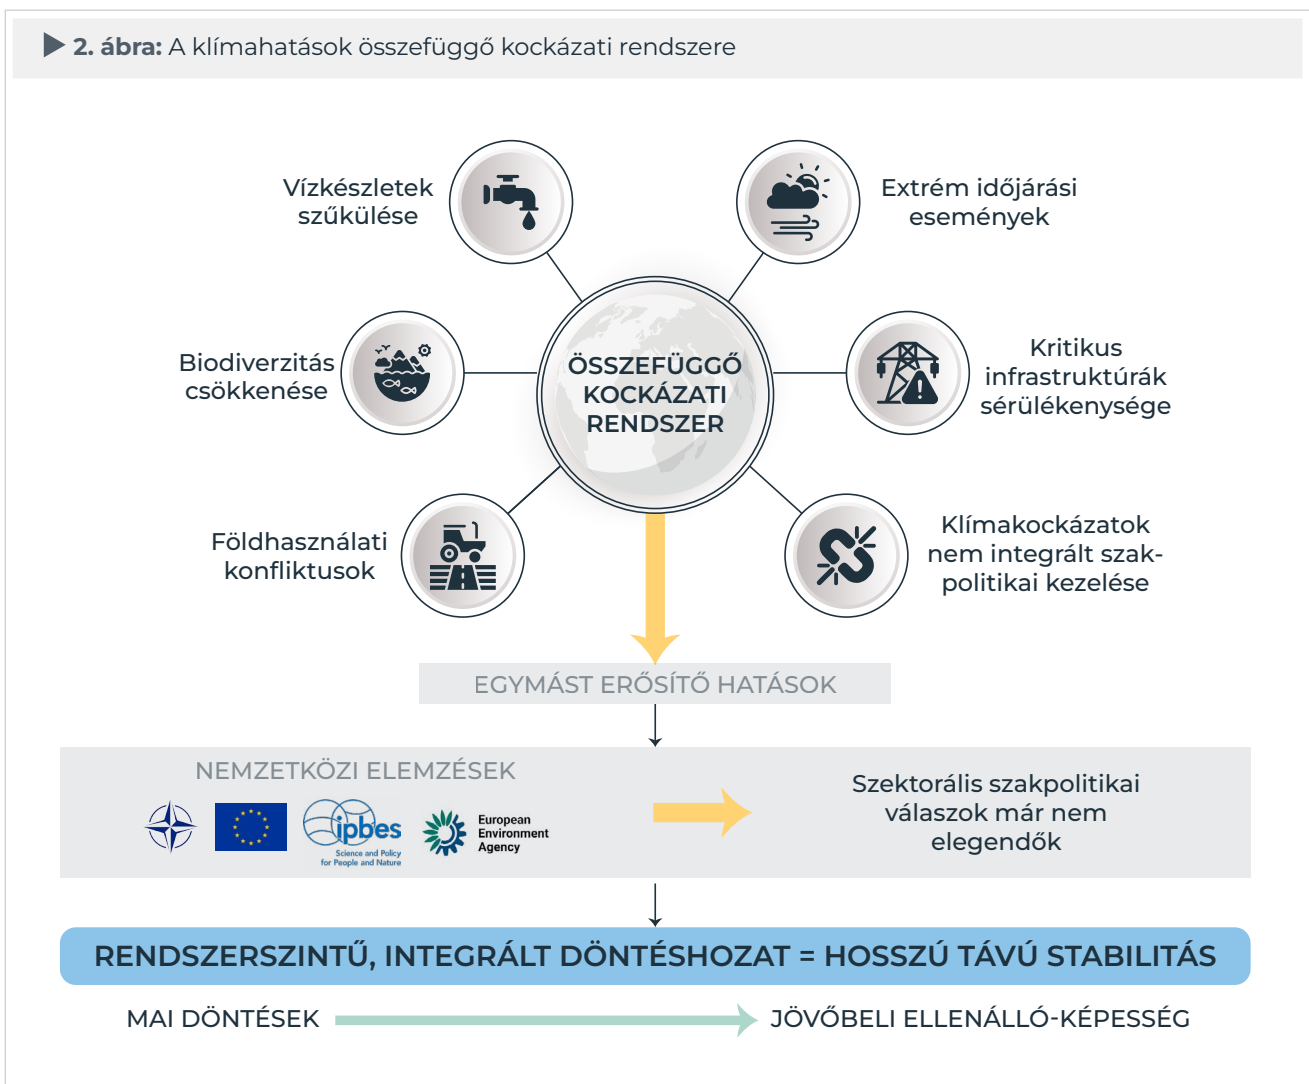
**2. ábra:** A klímahatások összefüggő kockázati rendszere

Vízkészletek szűkülése

Extrém időjárási események

Biodiverzitás csökkenése

ÖSSZEFÜGGŐ KOCKÁZATI RENDSZER

Kritikus infrastruktúrák sérülékenysége

Földhasználati konfliktusok

Klímakockázatok nem integrált szakpolitikai kezelése

EGYMÁST ERŐSÍTŐ HATÁSOK

NEMZETKÖZI ELEMZÉSEK

ipbes Science and Policy for People and Nature

European Environment Agency

Szektorális szakpolitikai válaszok már nem elegendők

RENDSZERSZINTŰ, INTEGRÁLT DÖNTÉSHOZAT = HOSSZÚ TÁVÚ STABILITÁS

MAI DÖNTÉSEK

JÖVŐBELI ELLENÁLLÓ-KÉPESSÉG